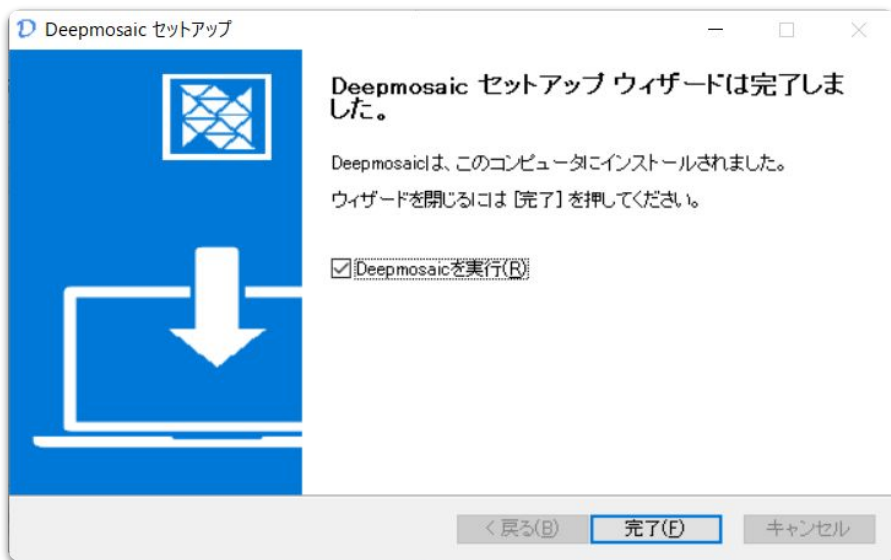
Deepmosaic セットアップ

Deepmosaic セットアップ ウィザードは完了しました。

Deepmosaicは、このコンピュータにインストールされました。

ウィザードを閉じるには [完了] を押してください。

☑ Deepmosaicを実行(R)

< 戻る(B)
完了(F)
キャンセル